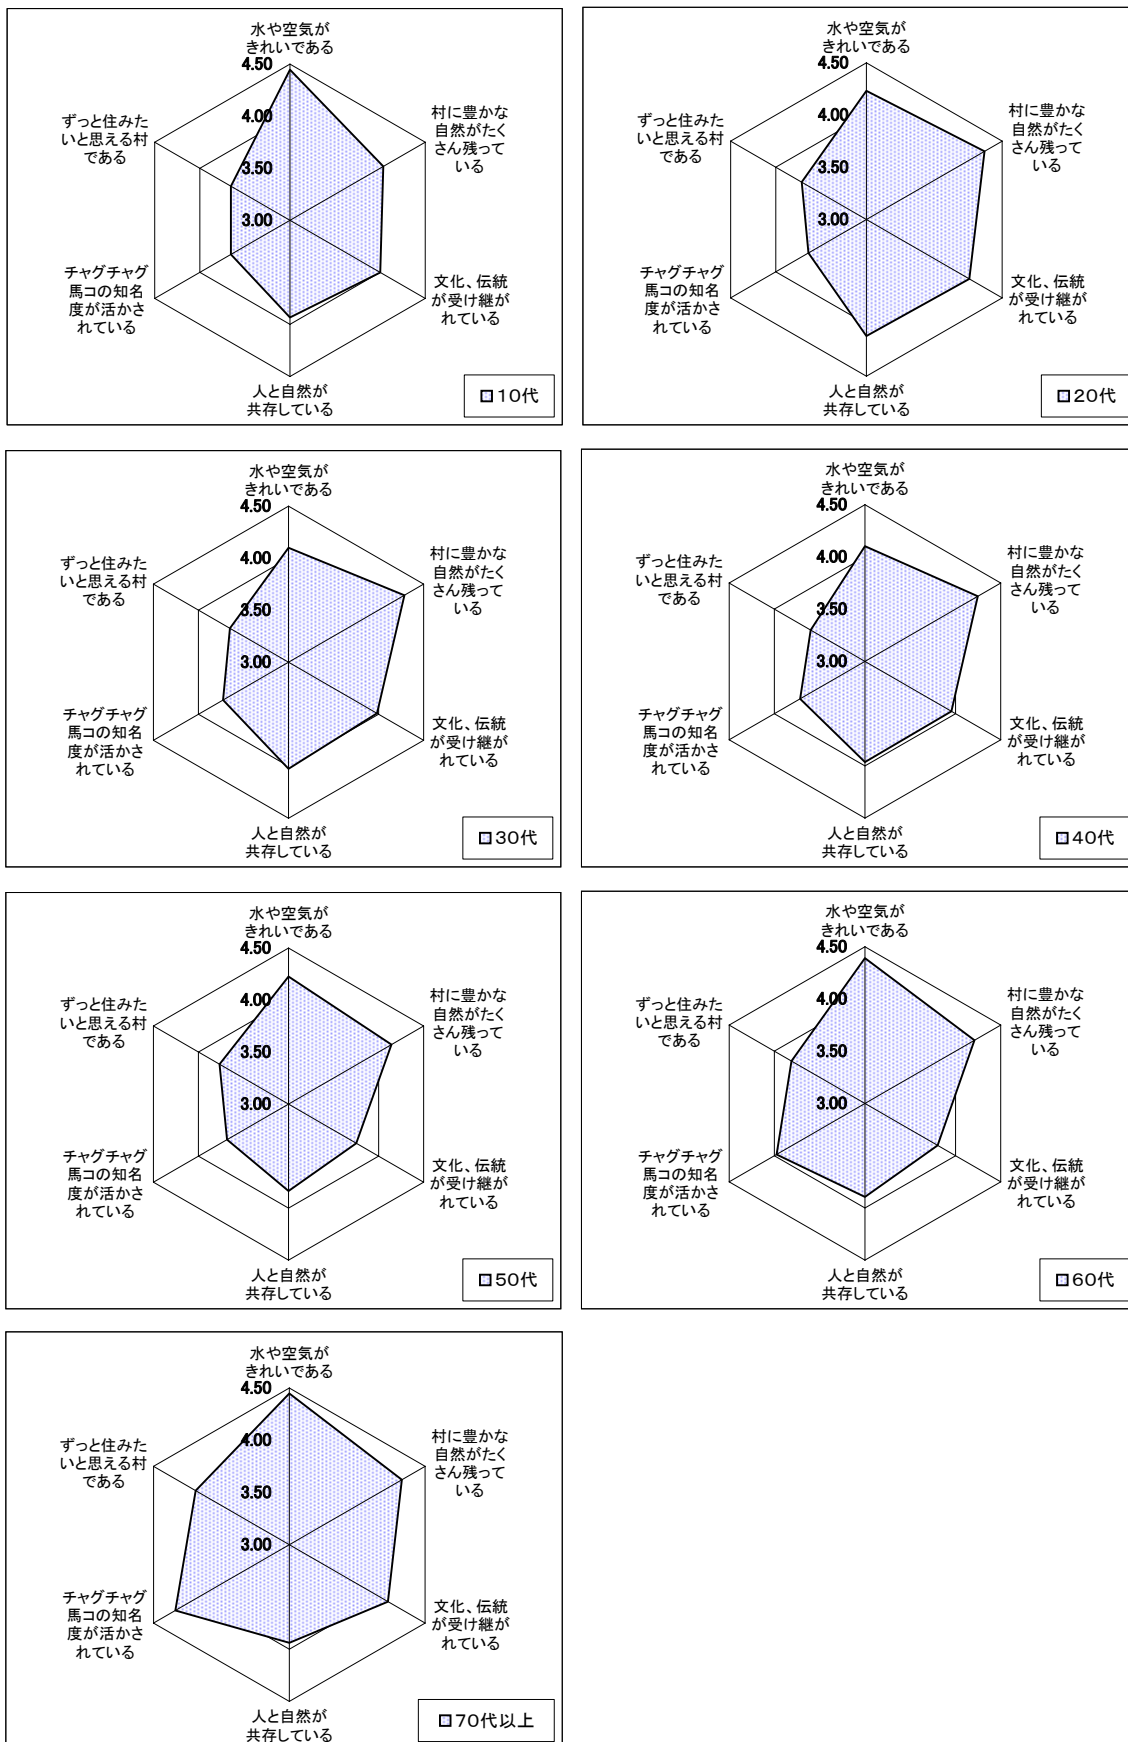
水や空気がきれいである
4.50
4.00
3.50
3.00
村に豊かな自然がたくさん残っている
文化、伝統が受け継がれている
人と自然が共存している
チャグチャグ馬コの知名度が活かされている
ずっと住みたいと思える村である
□10代

水や空気がきれいである
4.50
4.00
3.50
3.00
村に豊かな自然がたくさん残っている
文化、伝統が受け継がれている
人と自然が共存している
チャグチャグ馬コの知名度が活かされている
ずっと住みたいと思える村である
□20代

水や空気がきれいである
4.50
4.00
3.50
3.00
村に豊かな自然がたくさん残っている
文化、伝統が受け継がれている
人と自然が共存している
チャグチャグ馬コの知名度が活かされている
ずっと住みたいと思える村である
□30代

水や空気がきれいである
4.50
4.00
3.50
3.00
村に豊かな自然がたくさん残っている
文化、伝統が受け継がれている
人と自然が共存している
チャグチャグ馬コの知名度が活かされている
ずっと住みたいと思える村である
□40代

水や空気がきれいである
4.50
4.00
3.50
3.00
村に豊かな自然がたくさん残っている
文化、伝統が受け継がれている
人と自然が共存している
チャグチャグ馬コの知名度が活かされている
ずっと住みたいと思える村である
□50代

水や空気がきれいである
4.50
4.00
3.50
3.00
村に豊かな自然がたくさん残っている
文化、伝統が受け継がれている
人と自然が共存している
チャグチャグ馬コの知名度が活かされている
ずっと住みたいと思える村である
□60代

水や空気がきれいである
4.50
4.00
3.50
3.00
村に豊かな自然がたくさん残っている
文化、伝統が受け継がれている
人と自然が共存している
チャグチャグ馬コの知名度が活かされている
ずっと住みたいと思える村である
□70代以上